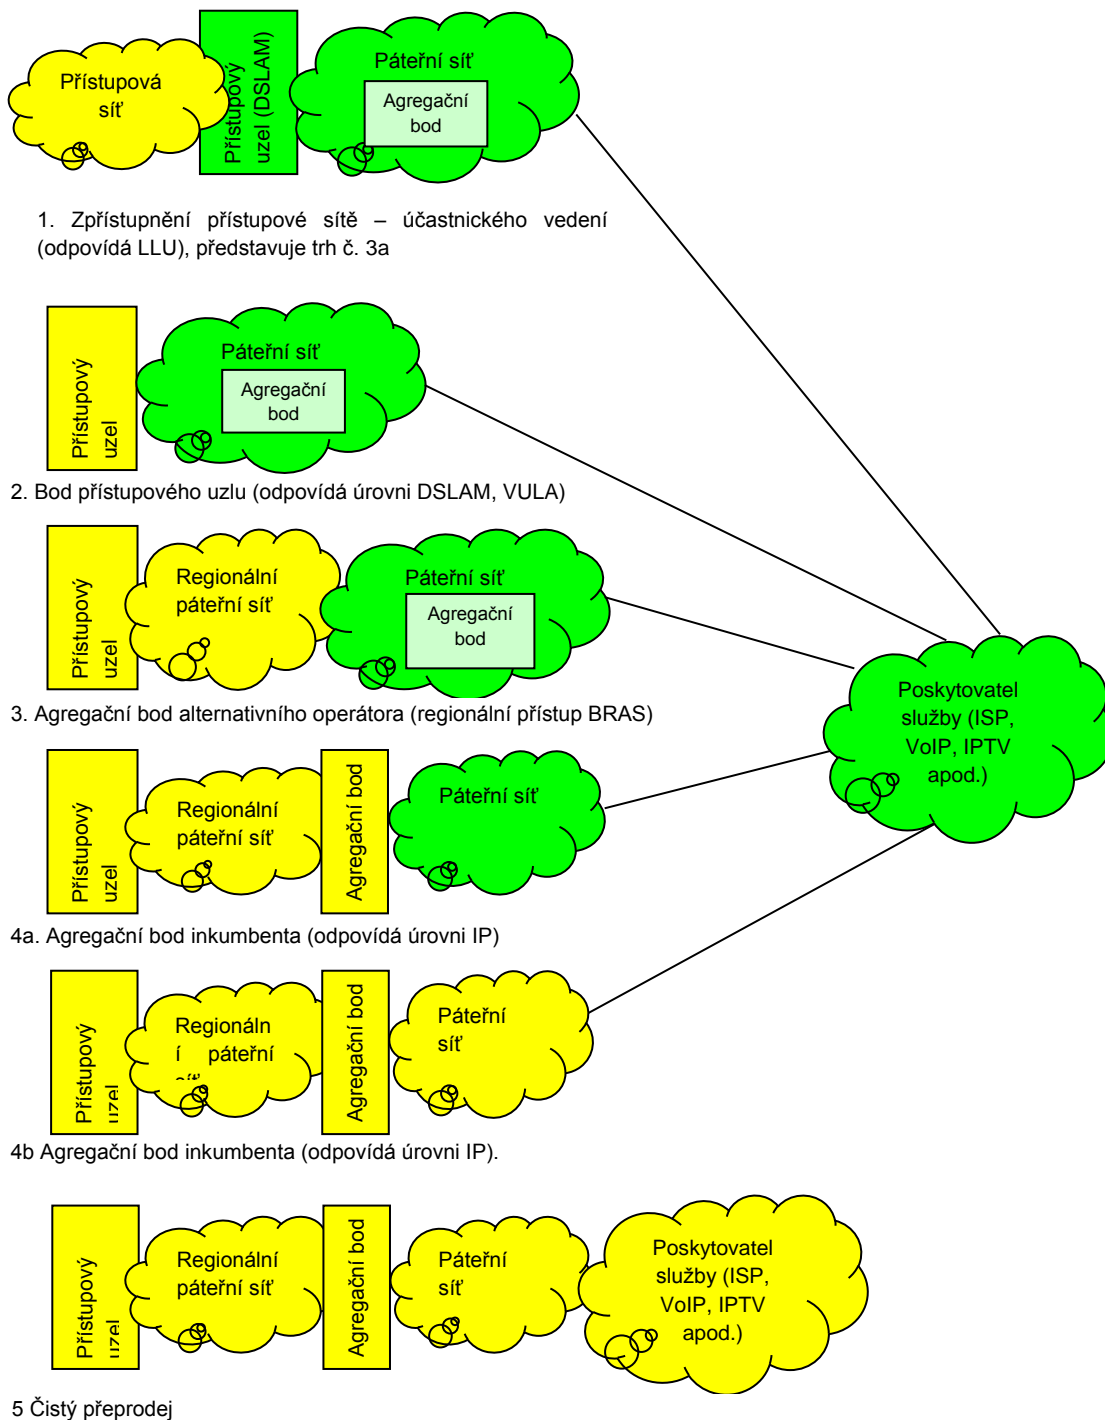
Přístupová síť

Přístupový uzel (DSLAM)

Páteřní síť

Agregační bod

1. Zpřístupnění přístupové sítě – účastnického vedení (odpovídá LLU), představuje trh č. 3a

Přístupový uzel

Páteřní síť

Agregační bod

2. Bod přístupového uzlu (odpovídá úrovni DSLAM, VULA)

Přístupový uzel

Regionální páteřní síť

Páteřní síť

Agregační bod

3. Agregační bod alternativního operátora (regionální přístup BRAS)

Poskytovatel služby (ISP, VoIP, IPTV apod.)

Přístupový uzel

Regionální páteřní síť

Agregační bod

Páteřní síť

4a. Agregační bod inkumbenta (odpovídá úrovni IP)

Přístupový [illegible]

Regionáln í páteřní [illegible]

Agregační bod

Páteřní síť

4b Agregační bod inkumbenta (odpovídá úrovni IP).

Přístupový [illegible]

Regionální páteřní síť

Agregační bod

Páteřní síť

Poskytovatel služby (ISP, VoIP, IPTV apod.)

5 Čistý přeprodej